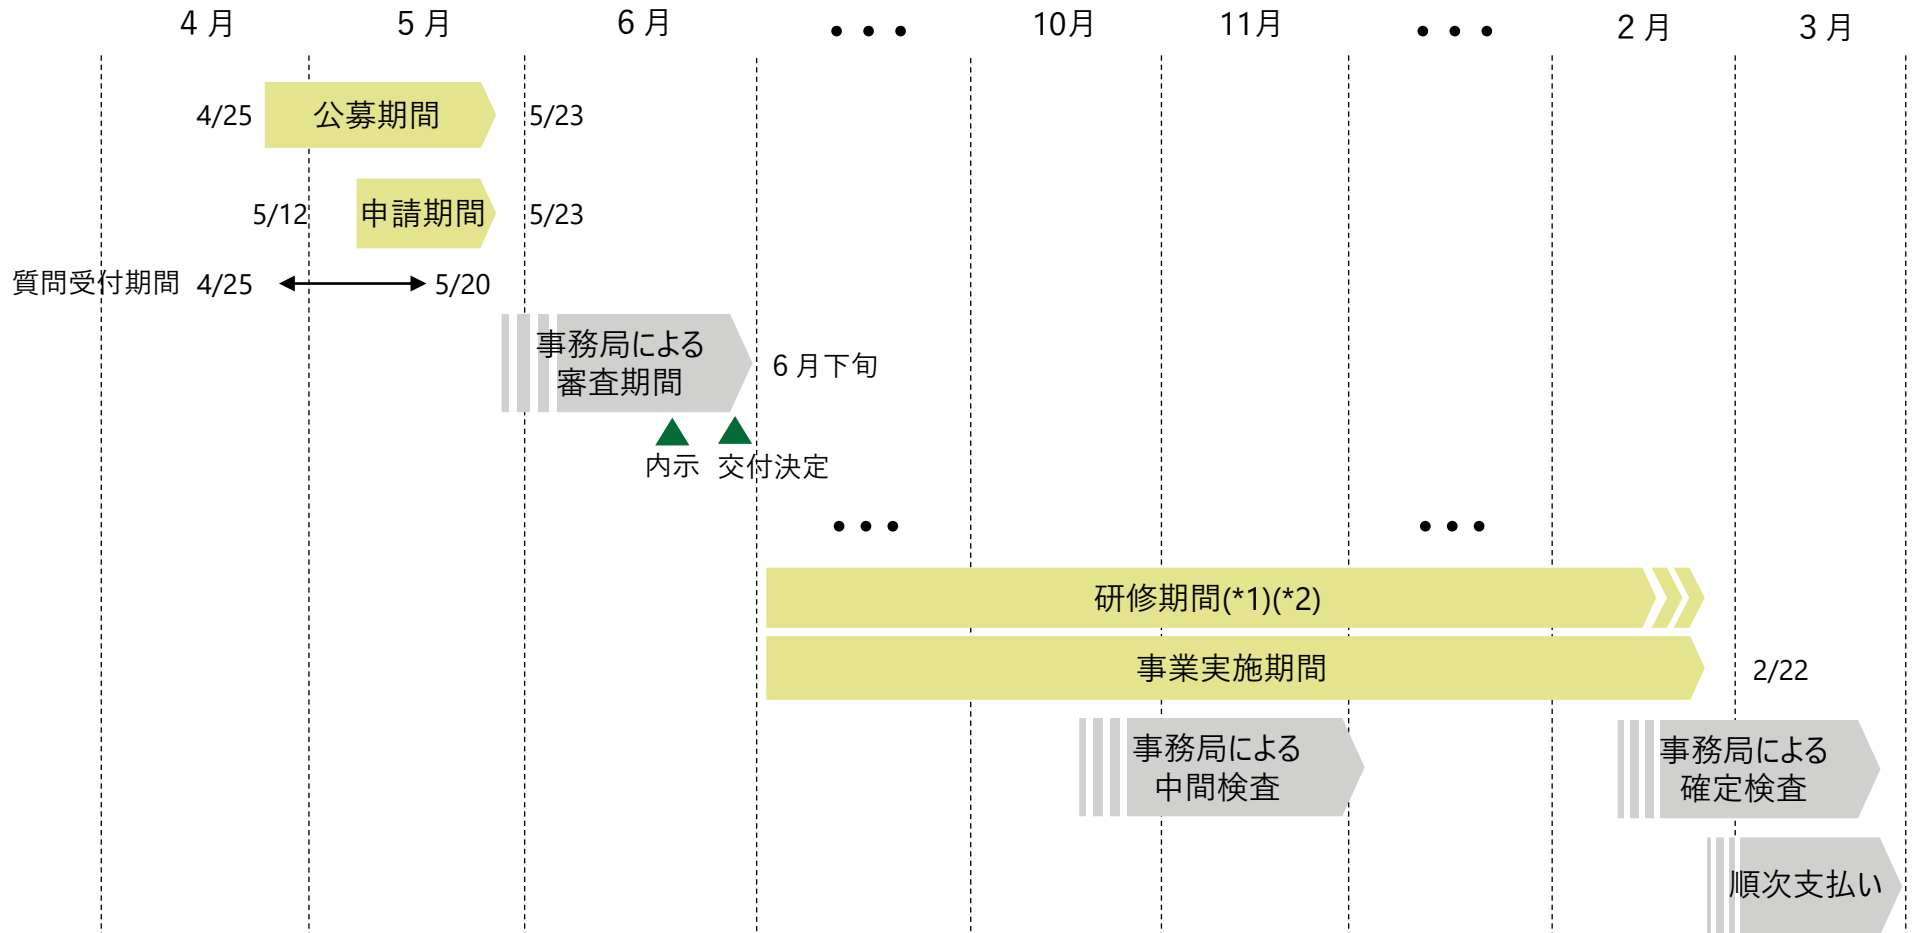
4 月 5 月 6 月 • • • 10月 11月 • • • 2 月 3 月

4/25 公募期間 5/23

5/12 申請期間 5/23

質問受付期間 4/25 5/20

事務局による審査期間 6 月下旬

内示 交付決定

• • • • • •

研修期間(*1)(*2)

事業実施期間 2/22

事務局による中間検査

事務局による確定検査

順次支払い